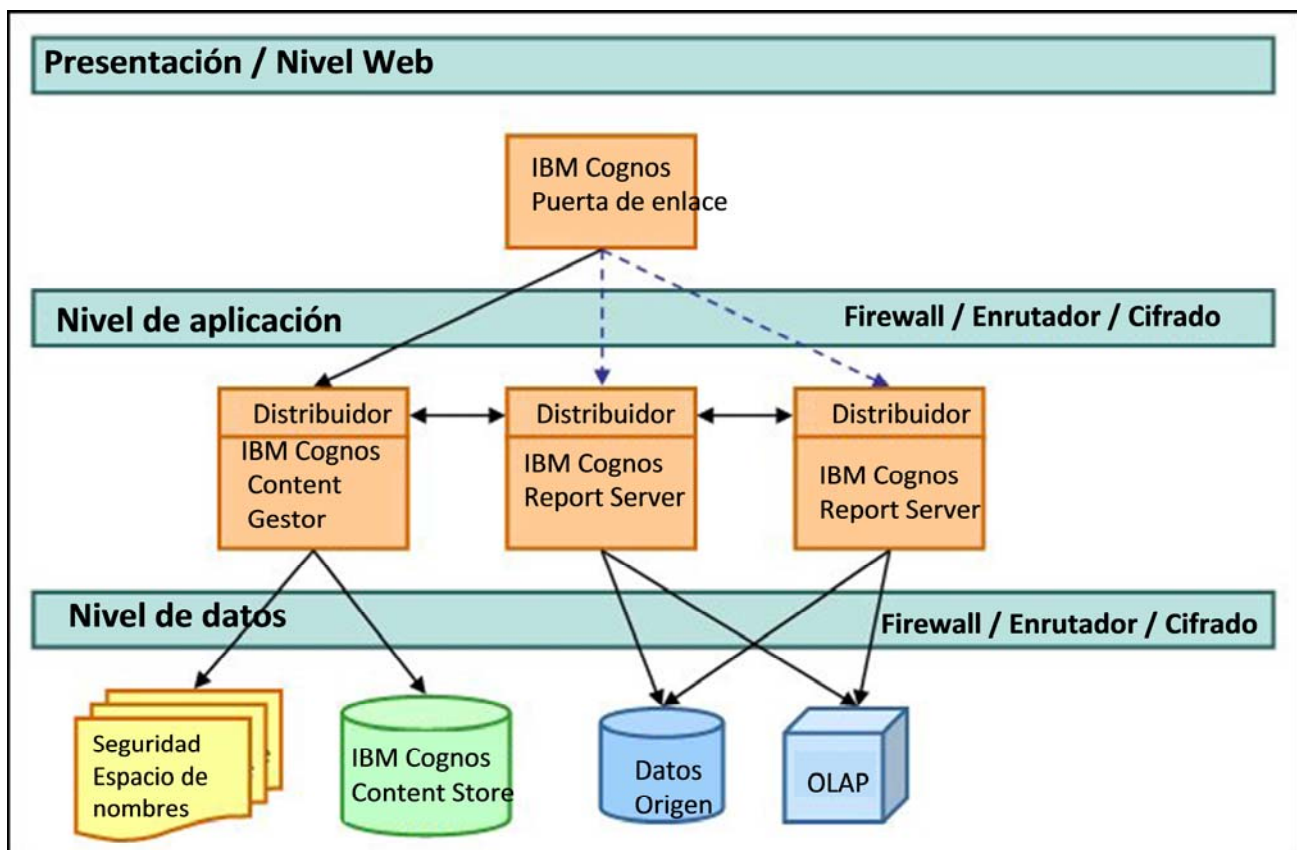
Presentación / Nivel Web

IBM Cognos Puerta de enlace

Nivel de aplicación

Firewall / Enrutador / Cifrado

Distribuidor

IBM Cognos Content Gestor

Distribuidor

IBM Cognos Report Server

Distribuidor

IBM Cognos Report Server

Nivel de datos

Firewall / Enrutador / Cifrado

Seguridad Espacio de nombres

IBM Cognos Content Store

Datos Origen

OLAP